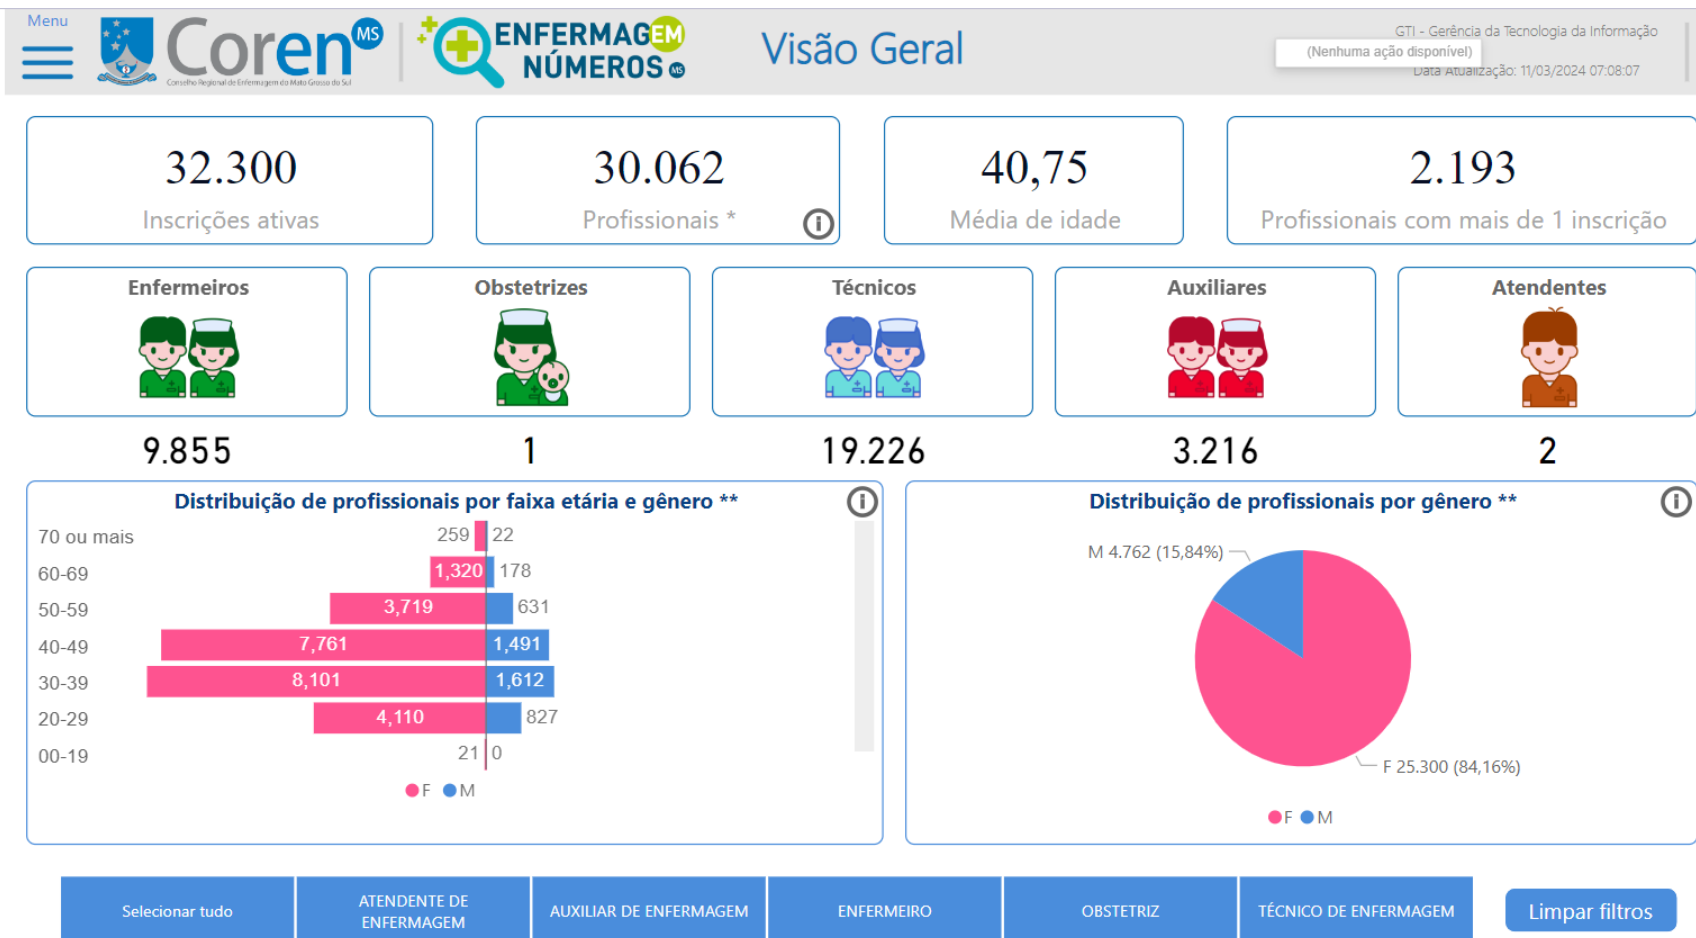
Menu

Coren MS
Conselho Regional de Enfermagem do Mato Grosso do Sul

ENFERMAGEM NÚMEROS MS

Visão Geral

GTI - Gerência da Tecnologia da Informação
(Nenhuma ação disponível)
Data Atualização: 11/03/2024 07:08:07

32.300
Inscrições ativas

30.062
Profissionais *

40,75
Média de idade

2.193
Profissionais com mais de 1 inscrição

Enfermeiros
9.855

Obstetrizes
1

Técnicos
19.226

Auxiliares
3.216

Atendentes
2

Distribuição de profissionais por faixa etária e gênero **

| Faixa | F | M |
|---|---|---|
| 70 ou mais | 259 | 22 |
| 60-69 | 1,320 | 178 |
| 50-59 | 3,719 | 631 |
| 40-49 | 7,761 | 1,491 |
| 30-39 | 8,101 | 1,612 |
| 20-29 | 4,110 | 827 |
| 00-19 | 21 | 0 |

F M

Distribuição de profissionais por gênero **

M 4.762 (15,84%)
F 25.300 (84,16%)

F M

Selecionar tudo
ATENDENTE DE ENFERMAGEM
AUXILIAR DE ENFERMAGEM
ENFERMEIRO
OBSTETRIZ
TÉCNICO DE ENFERMAGEM
Limpar filtros